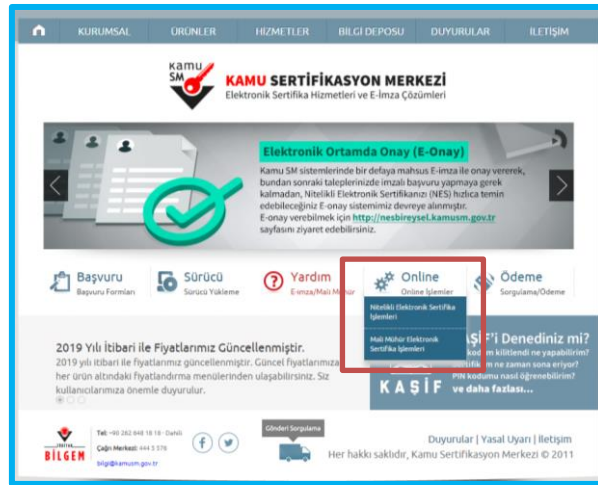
KURUMSAL ÜRÜNLER HİZMETLER BİLGİ DEPOSU DUYURULAR İLETİŞİM

Kamu SM
KAMU SERTİFİKASYON MERKEZİ
Elektronik Sertifika Hizmetleri ve E-İmza Çözümleri

Elektronik Ortamda Onay (E-Onay)

Kamu SM sistemlerinde bir defaya mahsus E-imza ile onay vererek, bundan sonraki taleplerinizde imzalı başvuru yapmaya gerek kalmadan, Nitelikli Elektronik Sertifikanızı (NES) hızlıca temin edebileceğiniz E-onay sistemimiz devreye alınmıştır.
E-onay verebilmek için http://nesbireysel.kamusm.gov.tr sayfasını ziyaret edebilirsiniz.

Başvuru
Başvuru Formları

Sürücü
Sürücü Yükleme

Yardım
E-imza/Mali Mühür

Online
Online İşlemler

Ödeme
Sorgulama/Ödeme

Nitelikli Elektronik Sertifika İşlemleri

Mali Mühür Elektronik Sertifika İşlemleri

2019 Yılı İtibari ile Fiyatlarımız Güncellenmiştir.
2019 yılı itibari ile fiyatlarımız güncellenmiştir. Güncel fiyatlarımıza her ürün altındaki fiyatlandırma menülerinden ulaşabilirsiniz. Siz kullanıcılarımıza önemle duyurulur.

KAŞİF'i Denediniz mi?
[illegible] kodum kilitlendi ne yapabilirim?
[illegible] ne zaman sona eriyor?
PIN kodumu nasıl öğrenebilirim?
KAŞİF ve daha fazlası...

BİLGEM
Tel: +90 262 648 18 18 - Dahili
Çağrı Merkezi: 444 5 576
bilgi@kamusm.gov.tr

Gönderi Sorgulama

Duyurular | Yasal Uyarı | İletişim
Her hakkı saklıdır, Kamu Sertifikasyon Merkezi © 2011